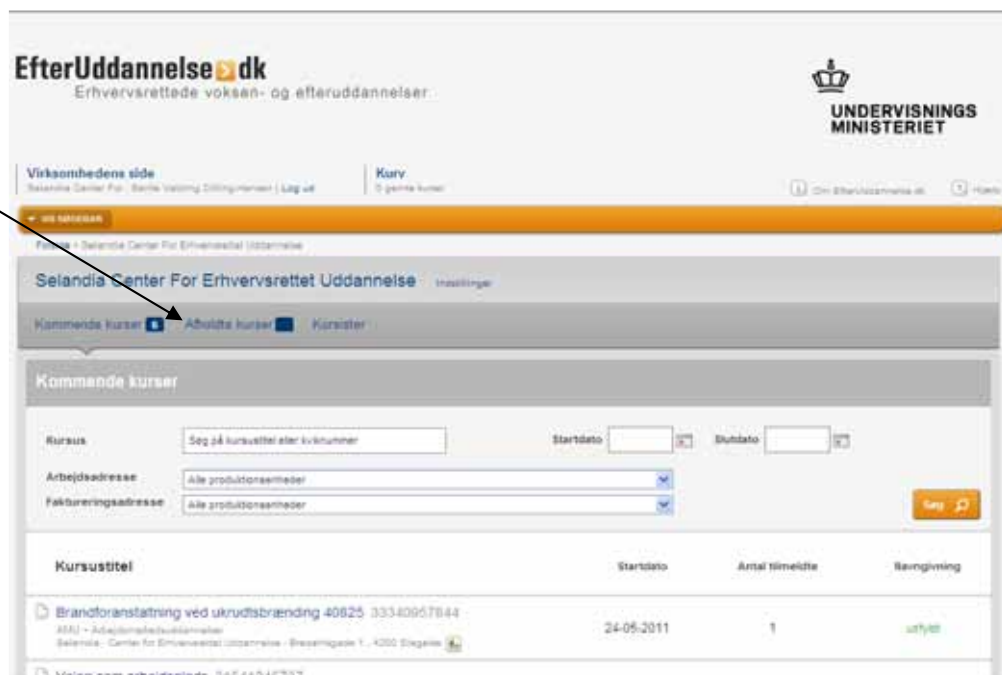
EfterUddannelse dk
Erhvervsrettede voksen- og efteruddannelser

UNDERVISNINGS MINISTERIET

Virksomhedens side
Selandia Center For · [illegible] | Log ud

Kurv
0 gemte kurser

Om EfterUddannelse.dk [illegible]

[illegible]

Forside > Selandia Center For Erhvervsrettet Uddannelse

Selandia Center For Erhvervsrettet Uddannelse Indstillinger

Kommende kurser 6 Afholdte kurser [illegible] Kursister

Kommende kurser

Kursus Søg på kursustitel eller kursusnummer Startdato Slutdato
Arbejdsadresse Alle produktionsenheder
Faktureringsadresse Alle produktionsenheder
Søg

| Kursustitel | Startdato | Antal tilmeldte | Bevilgivning |
|---|---|---|---|
| Brandforanstaltning ved ukrudtsbrænding 40825 33340957844 AMU - Arbejdsmarkedsuddannelser Selandia - Center for Erhvervsrettet Uddannelse - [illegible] 1, 4200 Slagelse | 24-05-2011 | 1 | udfyldt |

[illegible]